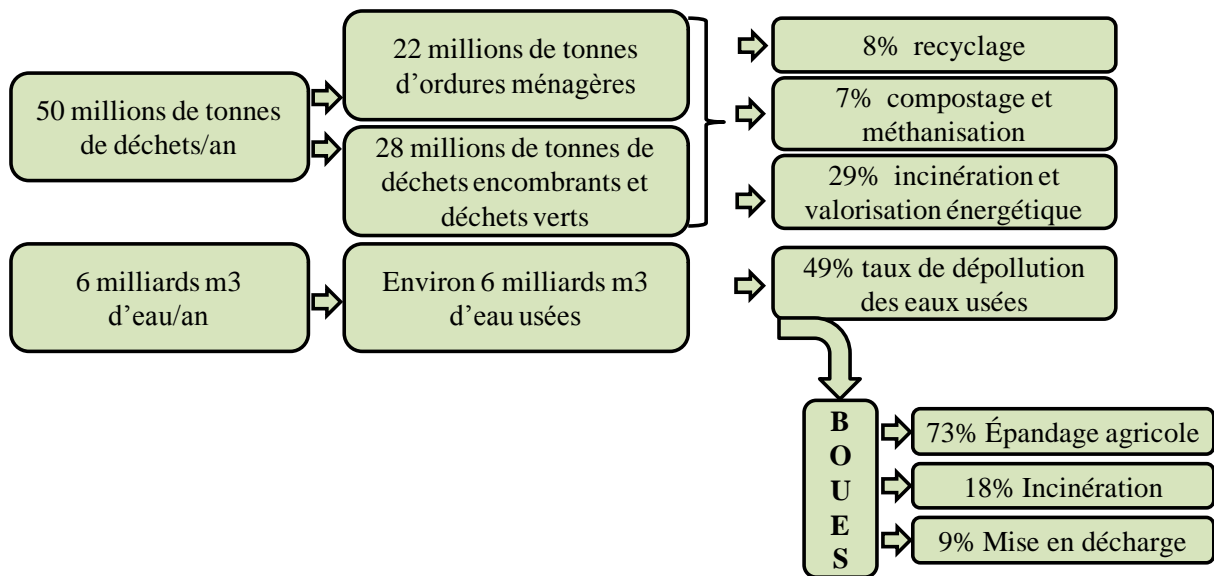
50 millions de tonnes de déchets/an

22 millions de tonnes d’ordures ménagères

28 millions de tonnes de déchets encombrants et déchets verts

8% recyclage

7% compostage et méthanisation

29% incinération et valorisation énergétique

6 milliards m3 d’eau/an

Environ 6 milliards m3 d’eau usées

49% taux de dépollution des eaux usées

B
O
U
E
S

73% Épandage agricole

18% Incinération

9% Mise en décharge